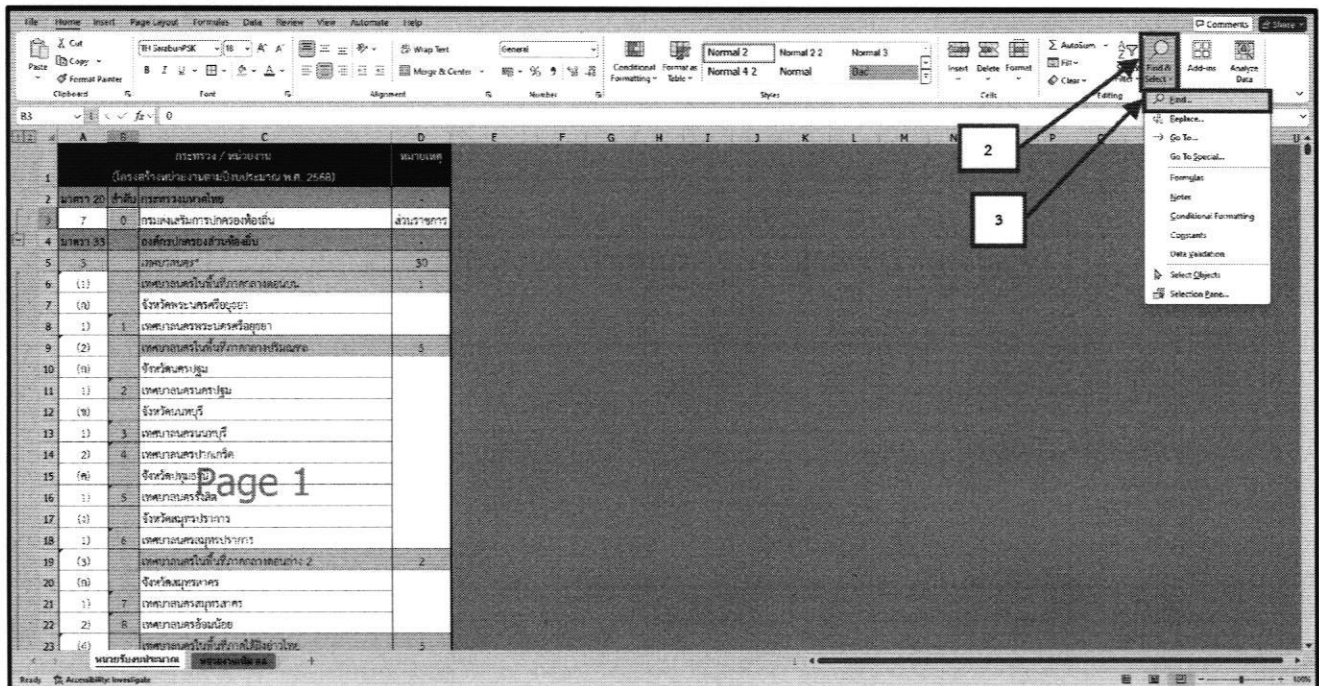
File Home Insert Page Layout Formulas Data Review View Automate Help

Comments Share

Paste Cut Copy Format Painter Clipboard

TH SarabunPSK 16 A A Font

Wrap Text Merge & Center Alignment

General Number

Conditional Formatting Format as Table Normal 2 Normal 2 2 Normal 3 Normal 4 2 Normal Bad Styles

Insert Delete Format Cells

AutoSum Fill Clear Sort & Filter Find & Select Editing

Add-ins Analyze Data

B3 fx 0

Find...
Replace...
Go To...
Go To Special...
Formulas
Notes
Conditional Formatting
Constants
Data Validation
Select Objects
Selection Pane...

2

3

| | A | B | C | D |
|---|---|---|---|---|
| 1 | | | กระทรวง / หน่วยงาน (โครงสร้างหน่วยงานตามปีงบประมาณ พ.ศ. 2568) | หมายเหตุ |
| 2 | มาตรา 20 | ลำดับ | กระทรวงมหาดไทย | - |
| 3 | 7 | 0 | กรมส่งเสริมการปกครองท้องถิ่น | ส่วนราชการ |
| 4 | มาตรา 35 | | องค์กรปกครองส่วนท้องถิ่น | - |
| 5 | 3 | | เทศบาลนคร* | 30 |
| 6 | (1) | | เทศบาลนครในพื้นที่ภาคกลางตอนบน | 1 |
| 7 | (ก) | | จังหวัดพระนครศรีอยุธยา | |
| 8 | 1) | 1 | เทศบาลนครพระนครศรีอยุธยา | |
| 9 | (2) | | เทศบาลนครในพื้นที่ภาคกลางปริมณฑล | 5 |
| 10 | (ก) | | จังหวัดนครปฐม | |
| 11 | 1) | 2 | เทศบาลนครนครปฐม | |
| 12 | (ข) | | จังหวัดนนทบุรี | |
| 13 | 1) | 3 | เทศบาลนครนนทบุรี | |
| 14 | 2) | 4 | เทศบาลนครปากเกร็ด | |
| 15 | (ค) | | จังหวัดปทุมธานี | |
| 16 | 1) | 5 | เทศบาลนครรังสิต | |
| 17 | (ง) | | จังหวัดสมุทรปราการ | |
| 18 | 1) | 6 | เทศบาลนครสมุทรปราการ | |
| 19 | (3) | | เทศบาลนครในพื้นที่ภาคกลางตอนกลาง 2 | 2 |
| 20 | (ก) | | จังหวัดสมุทรสาคร | |
| 21 | 1) | 7 | เทศบาลนครสมุทรสาคร | |
| 22 | 2) | 8 | เทศบาลนครอ้อมน้อย | |
| 23 | (4) | | เทศบาลนครในพื้นที่ภาคเหนือตอนล่าง | 3 |

Page 1

หน่วยรับงบประมาณ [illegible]

Ready Accessibility: Investigate